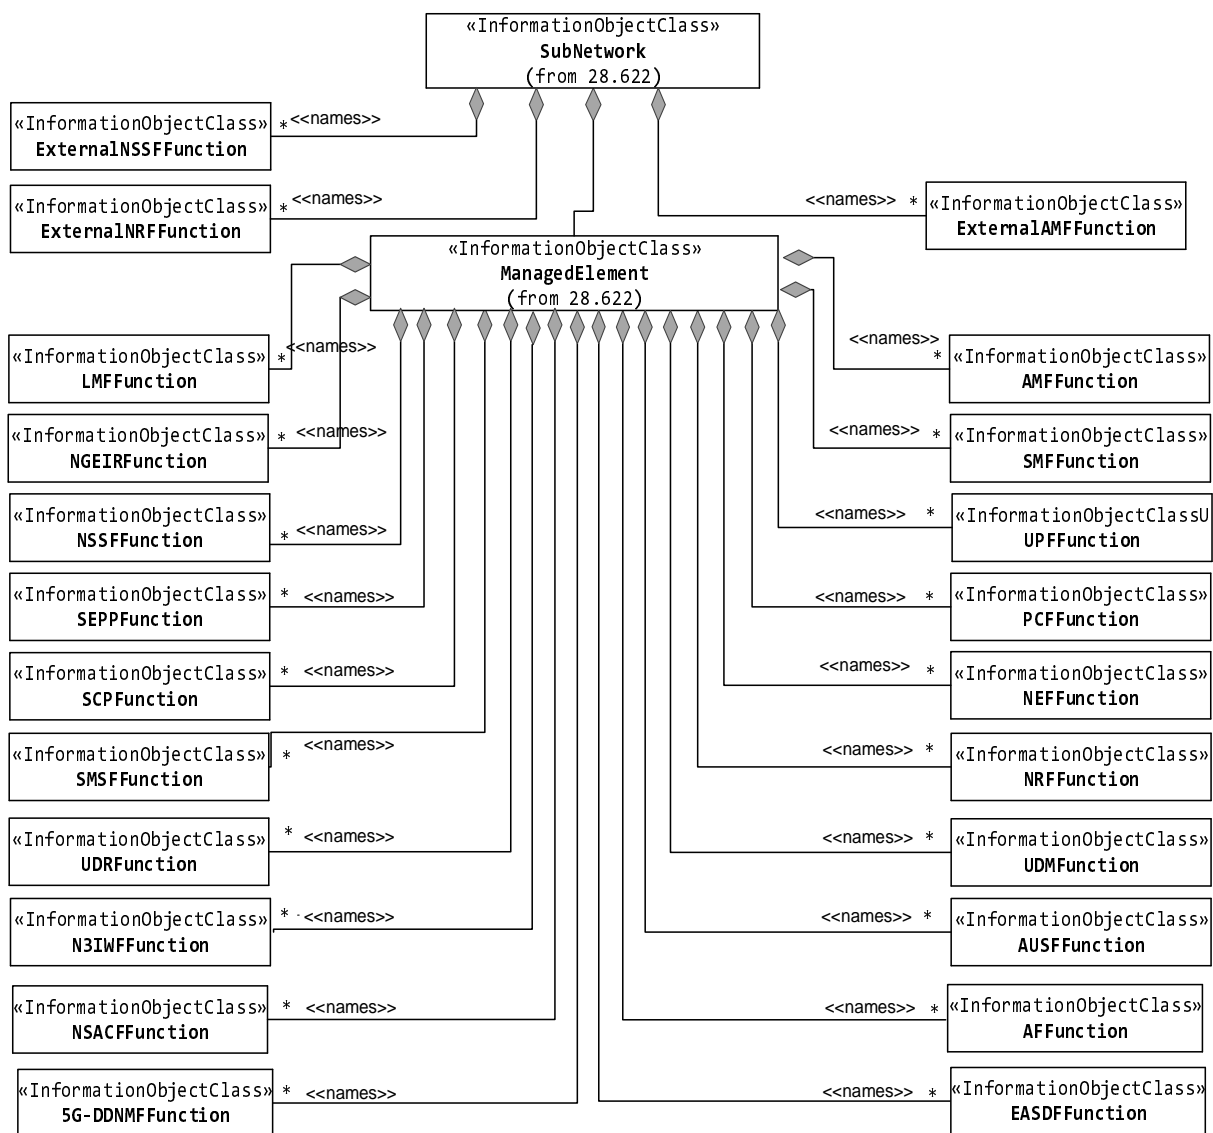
«InformationObjectClass»
SubNetwork
(from 28.622)

«InformationObjectClass»
ExternalNSSFFunction
* <<names>>

«InformationObjectClass»
ExternalNRFFunction
* <<names>>

<<names>> *
«InformationObjectClass»
ExternalAMFFunction

«InformationObjectClass»
ManagedElement
(from 28.622)

«InformationObjectClass»
LMFFunction
* <<names>>

«InformationObjectClass»
NGEIRFunction
* <<names>>

«InformationObjectClass»
NSSFFunction
* <<names>>

«InformationObjectClass»
SEPPFunction
* <<names>>

«InformationObjectClass»
SCPFunction
* <<names>>

«InformationObjectClass»
SMSFFunction
* <<names>>

«InformationObjectClass»
UDRFunction
* <<names>>

«InformationObjectClass»
N3IWFFunction
* <<names>>

«InformationObjectClass»
NSACFFunction
* <<names>>

«InformationObjectClass»
5G-DDNMFFunction
* <<names>>

<<names>> *
«InformationObjectClass»
AMFFunction

<<names>> *
«InformationObjectClass»
SMFFunction

<<names>> *
«InformationObjectClassU
UPFFunction

<<names>> *
«InformationObjectClass»
PCFFunction

<<names>> *
«InformationObjectClass»
NEFFunction

<<names>> *
«InformationObjectClass»
NRFFunction

<<names>> *
«InformationObjectClass»
UDMFunction

<<names>> *
«InformationObjectClass»
AUSFFunction

<<names>> *
«InformationObjectClass»
AFFunction

<<names>> *
«InformationObjectClass»
EASDFFunction